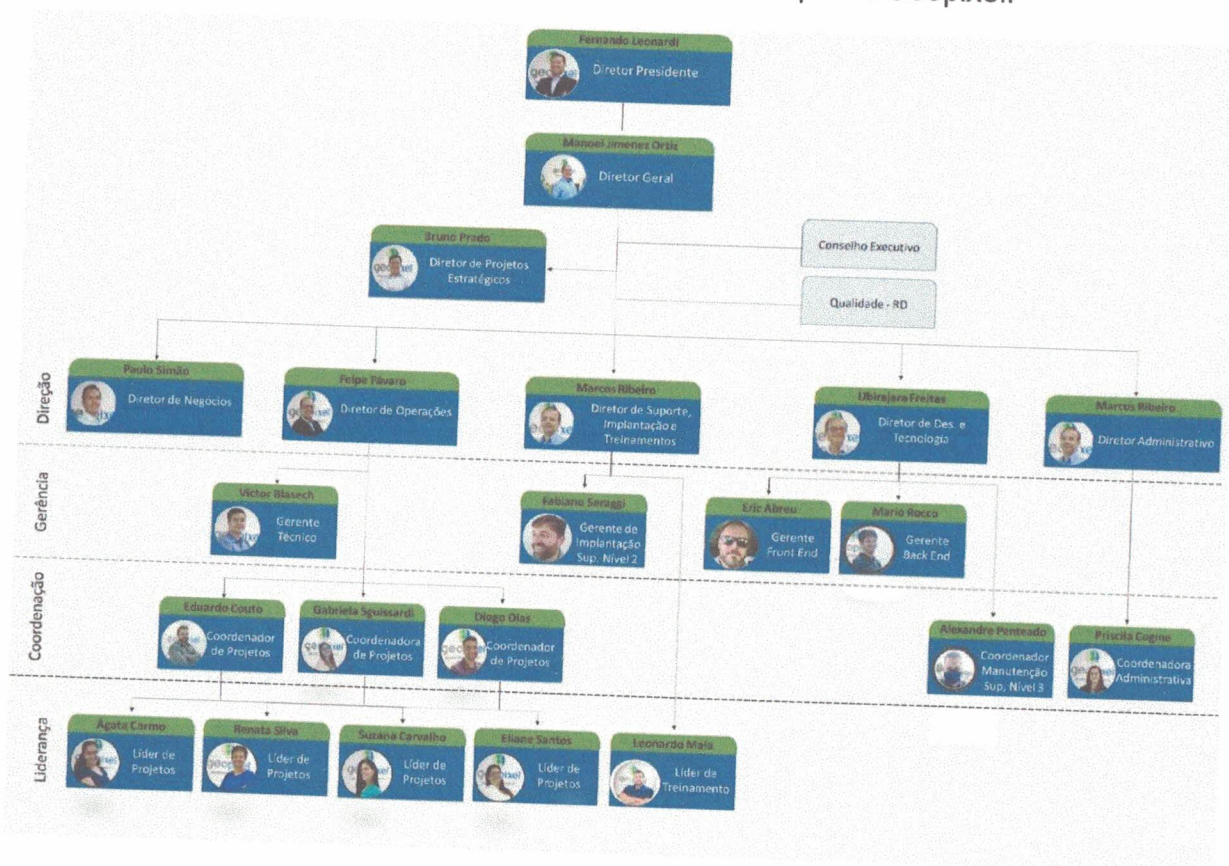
Fernando Leonardi
Diretor Presidente

Manoel Jimenez Ortiz
Diretor Geral

Bruno Prado
Diretor de Projetos Estratégicos

Conselho Executivo

Qualidade - RD

Direção

Paulo Simão
Diretor de Negocios

Felipe Távaro
Diretor de Operações

Marcos Ribeiro
Diretor de Suporte, Implantação e Treinamentos

Ubirajara Freitas
Diretor de Des. e Tecnologia

Marcus Ribeiro
Diretor Administrativo

Gerência

Victor Blasech
Gerente Técnico

Fabiano Seraggi
Gerente de Implantação Sup. Nível 2

Eric Abreu
Gerente Front End

Mario Rocco
Gerente Back End

Coordenação

Eduardo Couto
Coordenador de Projetos

Gabriela Sguissardi
Coordenadora de Projetos

Diogo Dias
Coordenador de Projetos

Alexandre Penteado
Coordenador Manutenção Sup. Nível 3

Priscila Cogne
Coordenadora Administrativa

Liderança

Ágata Carmo
Líder de Projetos

Renata Silva
Líder de Projetos

Suzana Carvalho
Líder de Projetos

Eliane Santos
Líder de Projetos

Leonardo Maia
Líder de Treinamento